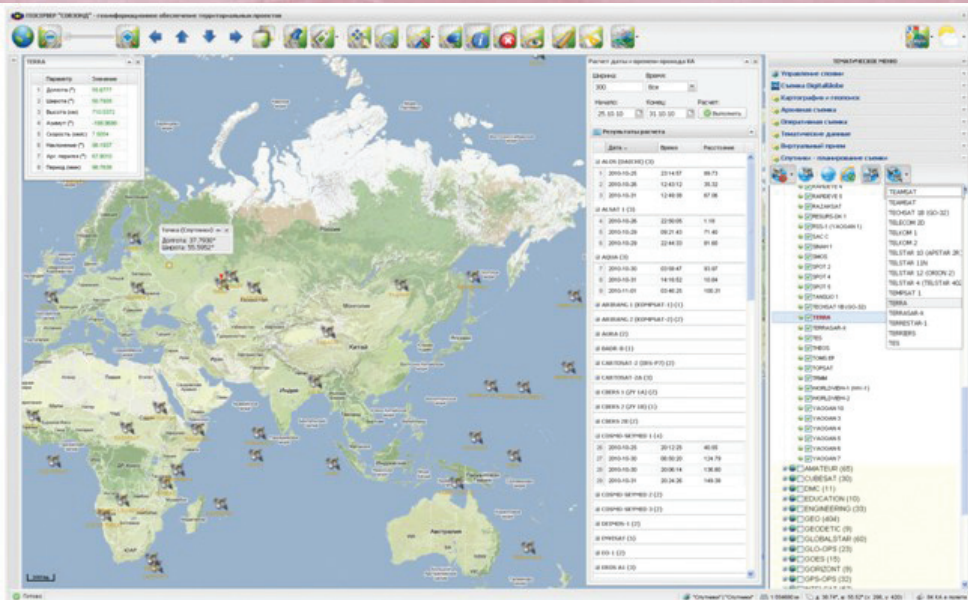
ГЕОСЕРВЕР "СОВЗОНД" - геоинформационное обеспечение территориальных проектов

TERRA

| | Параметр | Значение |
|---|---|---|
| 1 | Долгота (°) | 93.6777 |
| 2 | Широта (°) | 55.7939 |
| 3 | Высота (км) | 710.5372 |
| 4 | Азимут (°) | -100.3698 |
| 5 | Скорость (км/с) | 7.5004 |
| 6 | Наклонение (°) | 98.1937 |
| 7 | Арг. перигея (°) | 87.9010 |
| 8 | Период (мин) | 98.7939 |

Точка (Спутники)
Долгота: 37.7930°
Широта: 55.5952°

Казахстан
Монголия
Китай
Индия
Австралия

Расчет даты и времени прохода КА

Ширина: 300
Время: Все
Начало: 25.10.10
Конец: 31.10.10
Расчет: Выполнить

Результаты расчета

| | Дата | Время | Расстояние |
|---|---|---|---|
| ALOS (DAICHI) (3) | | | |
| 1 | 2010-10-25 | 23:14:57 | 99.73 |
| 2 | 2010-10-26 | 12:43:12 | 35.32 |
| 3 | 2010-10-31 | 12:49:30 | 67.06 |
| ALSAT-1 (3) | | | |
| 4 | 2010-10-26 | 22:50:05 | 1.10 |
| 5 | 2010-10-29 | 09:21:43 | 71.40 |
| 6 | 2010-10-29 | 22:44:33 | 91.60 |
| AQUA (3) | | | |
| 7 | 2010-10-30 | 03:58:47 | 93.97 |
| 8 | 2010-10-31 | 14:10:52 | 10.04 |
| 9 | 2010-11-01 | 03:40:20 | 108.31 |
| ARIRANG-1 (KOMPSAT-1) (1) | | | |
| ARIRANG-2 (KOMPSAT-2) (2) | | | |
| AURA (2) | | | |
| BADR-B (1) | | | |
| CARTOSAT-2 (IRS-P7) (2) | | | |
| CARTOSAT-2A (3) | | | |
| CBERS-1 (ZY-1A) (2) | | | |
| CBERS-2 (ZY-1B) (1) | | | |
| CBERS-2B (2) | | | |
| COSMO-SKYMED-1 (4) | | | |
| 26 | 2010-10-25 | 20:12:25 | 40.03 |
| 27 | 2010-10-30 | 08:50:20 | 124.79 |
| 28 | 2010-10-30 | 20:06:14 | 136.80 |
| 29 | 2010-10-31 | 20:24:26 | 149.39 |
| COSMO-SKYMED-2 (2) | | | |
| COSMO-SKYMED-3 (2) | | | |
| DEIMOS-1 (2) | | | |
| EROSAT (3) | | | |
| EO-1 (2) | | | |
| ERON A1 (3) | | | |

ТЕМАТИЧЕСКОЕ МЕНЮ
Управление слоями
Съемка DigitalGlobe
Картография и геопоиск
Архивная съемка
Оперативная съемка
Тематические данные
Виртуальный прием
Спутники - планирование съемки

RAPIDEYE 4
RAPIDEYE 5
RAZAKSAT
RESURS-DK 1
RSS-1 (YAOGAN 1)
SAC-C
SMART
SMOS
SPOT 2
SPOT 4
SPOT 5
TANSUO 1
TECHSAT 1B (GO-32)
TERRA
TERRASAR-X
TES
THEOS
TOMS-EP
TOPSAT
TRMM
WORLDVIEW-1 (WV-1)
WORLDVIEW-2
YAOGAN 10
YAOGAN 3
YAOGAN 4
YAOGAN 5
YAOGAN 6
YAOGAN 7
AMATEUR (65)
CUBESAT (30)
DMC (11)
EDUCATION (10)
ENGINEERING (33)
GEO (404)
GEODETIC (9)
GLOBALSTAR (60)
GLO-OPS (23)
GOES (15)
GORIZONT (9)
GPS-OPS (32)

TEAMSAT
TEAMSAT
TECHSAT 1B (GO-32)
TELECOM 2D
TELKOM 1
TELKOM 2
TELSTAR 10 (APSTAR 2R)
TELSTAR 11N
TELSTAR 12 (ORION 2)
TELSTAR 14 (TELSTAR 402)
TEMPSAT 1
TERRA
TERRASAR-X
TERRESTAR-1
TERRIERS
TES

Готово
"Спутники" ("Спутники")